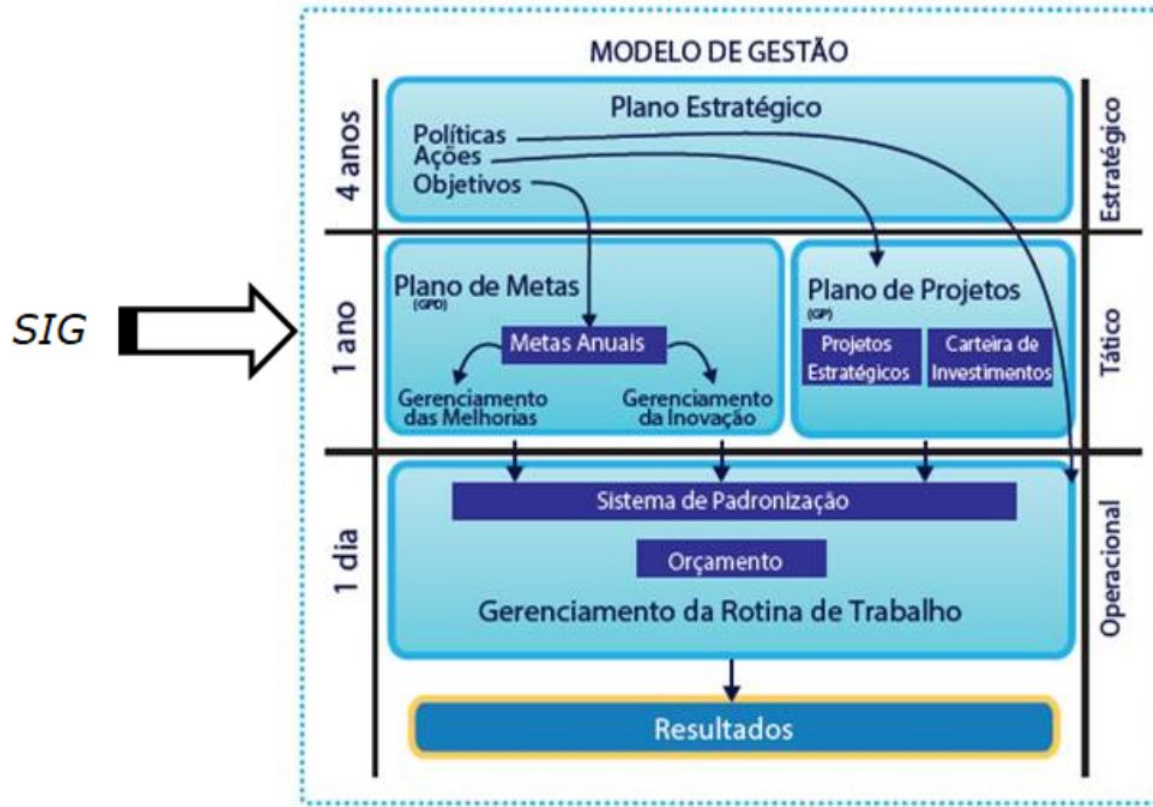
MODELO DE GESTÃO

4 anos

Plano Estratégico
Políticas
Ações
Objetivos

Estratégico

SIG

1 ano

Plano de Metas
(GPD)
Metas Anuais
Gerenciamento das Melhorias
Gerenciamento da Inovação

Plano de Projetos
(GP)
Projetos Estratégicos
Carteira de Investimentos

Tático

1 dia

Sistema de Padronização
Orçamento
Gerenciamento da Rotina de Trabalho

Operacional

Resultados